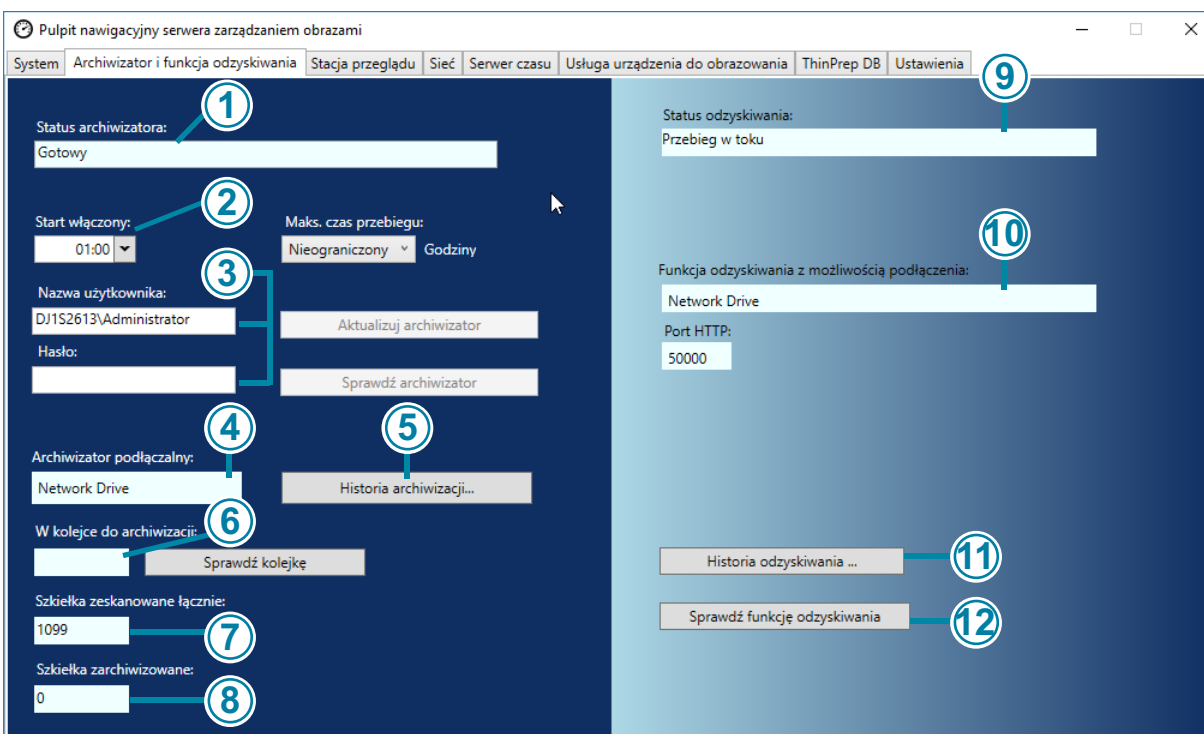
Pulpit nawigacyjny serwera zarządzaniem obrazami

System | Archiwizator i funkcja odzyskiwania | Stacja przeglądu | Sieć | Serwer czasu | Usługa urządzenia do obrazowania | ThinPrep DB | Ustawienia

1
Status archiwizatora:
Gotowy

2
Start włączony:
01:00

Maks. czas przebiegu:
Nieograniczony
Godziny

3
Nazwa użytkownika:
DJ1S2613\Administrator
Aktualizuj archiwizator
Hasło:
Sprawdź archiwizator

4
Archiwizator podłączalny:
Network Drive

5
Historia archiwizacji...

6
W kolejce do archiwizacji:
Sprawdź kolejkę

Szkiełka zeskanowane łącznie:
1099
7

Szkiełka zarchiwizowane:
0
8

9
Status odzyskiwania:
Przebieg w toku

10
Funkcja odzyskiwania z możliwością podłączenia:
Network Drive
Port HTTP:
50000

Historia odzyskiwania ...
11

Sprawdź funkcję odzyskiwania
12